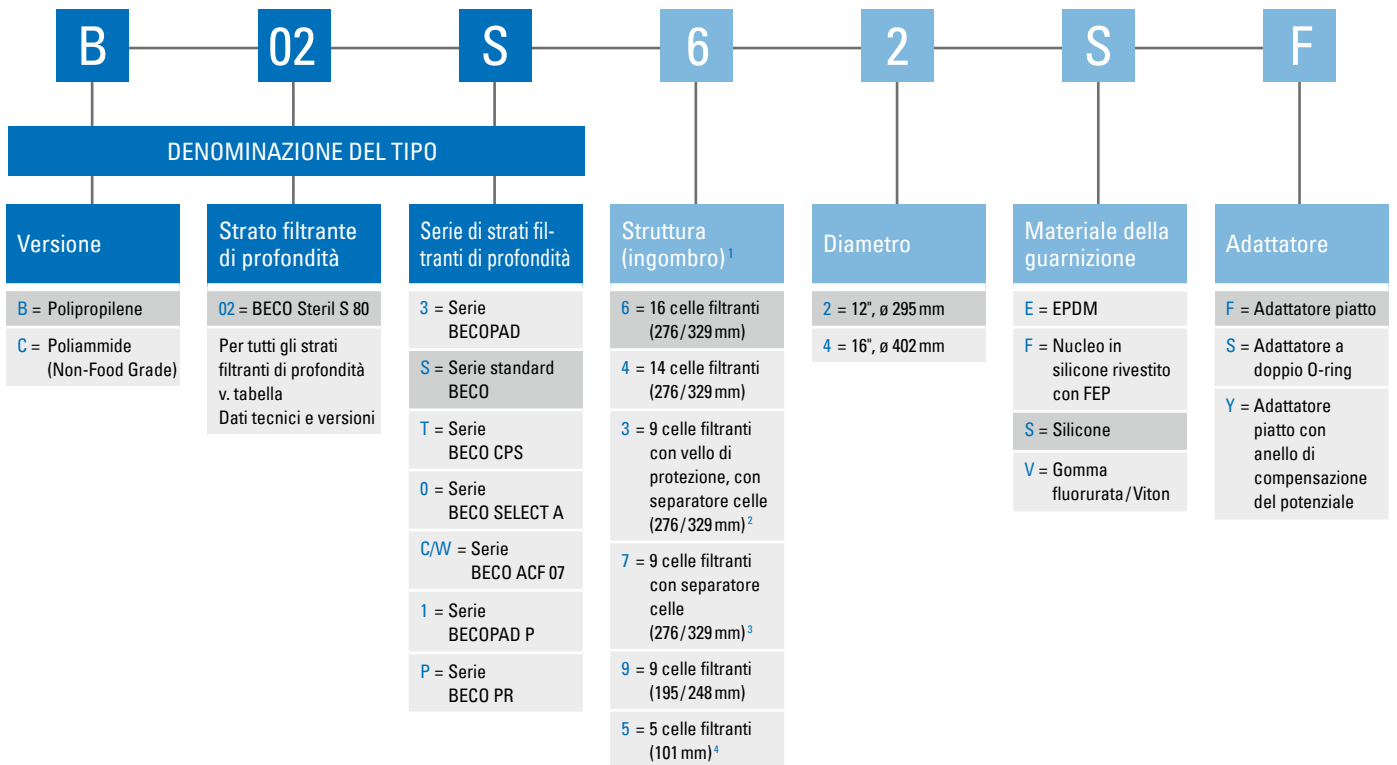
B 02 S 6 2 S F

DENOMINAZIONE DEL TIPO

Versione

B = Polipropilene

C = Poliammide (Non-Food Grade)

Strato filtrante di profondità

02 = BECO Steril S 80

Per tutti gli strati filtranti di profondità v. tabella Dati tecnici e versioni

Serie di strati filtranti di profondità

3 = Serie BECOPAD

S = Serie standard BECO

T = Serie BECO CPS

0 = Serie BECO SELECT A

C/W = Serie BECO ACF 07

1 = Serie BECOPAD P

P = Serie BECO PR

Struttura (ingombro)$^1$

6 = 16 celle filtranti (276 / 329 mm)

4 = 14 celle filtranti (276 / 329 mm)

3 = 9 celle filtranti con vello di protezione, con separatore celle (276 / 329 mm)$^2$

7 = 9 celle filtranti con separatore celle (276 / 329 mm)$^3$

9 = 9 celle filtranti (195 / 248 mm)

5 = 5 celle filtranti (101 mm)$^4$

Diametro

2 = 12", ø 295 mm

4 = 16", ø 402 mm

Materiale della guarnizione

E = EPDM

F = Nucleo in silicone rivestito con FEP

S = Silicone

V = Gomma fluorurata / Viton

Adattatore

F = Adattatore piatto

S = Adattatore a doppio O-ring

Y = Adattatore piatto con anello di compensazione del potenziale